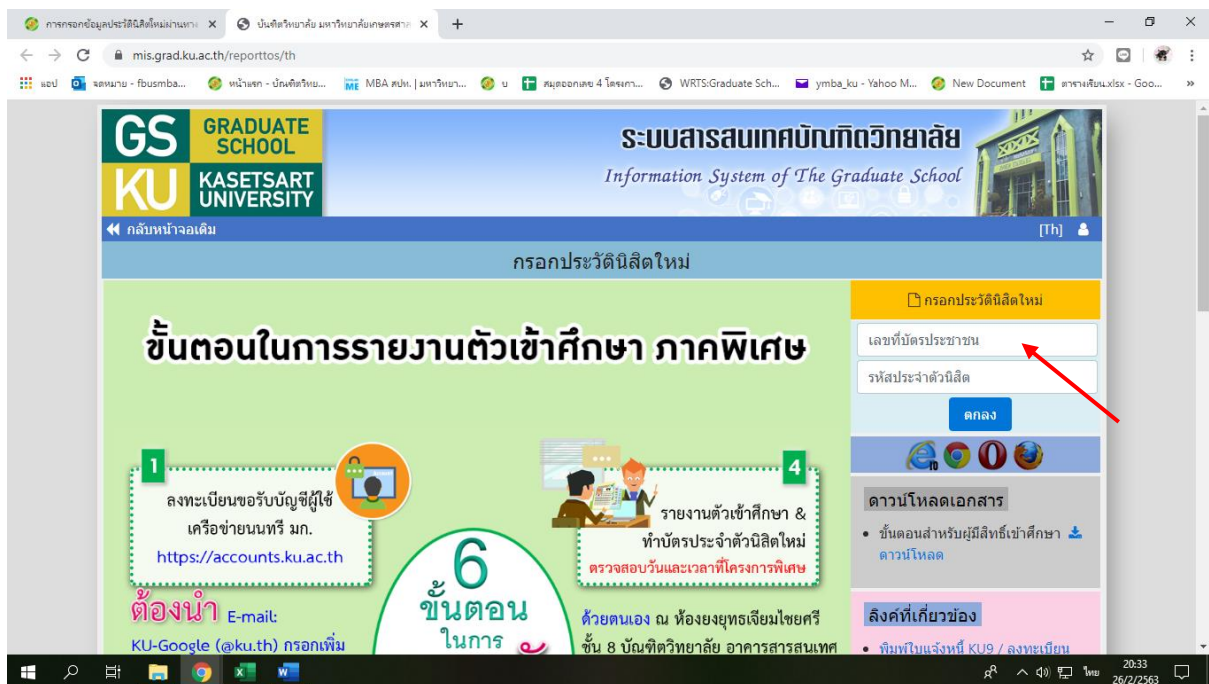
การกรอกข้อมูลประวัตินิสิตใหม่ผ่านทาง ×
บัณฑิตวิทยาลัย มหาวิทยาลัยเกษตรศาสตร์ ×
+

mis.grad.ku.ac.th/reporttos/th

แอป
จดหมาย - fbusmba...
หน้าแรก - บัณฑิตวิทย...
MBA ศปห. | มหาวิทยา...
บ
สมุดออกเลข 4 โครงกา...
WRTS:Graduate Sch...
ymba_ku - Yahoo M...
New Document
ตารางเรียน.xlsx - Goo...

GS GRADUATE SCHOOL
KU KASETSART UNIVERSITY

ระบบสารสนเทศบัณฑิตวิทยาลัย
Information System of The Graduate School

กลับหน้าจอเดิม
[Th]

กรอกประวัตินิสิตใหม่

ขั้นตอนในการรายงานตัวเข้าศึกษา ภาคพิเศษ

1
ลงทะเบียนขอรับบัญชีผู้ใช้เครือข่ายนนทรี มก.
https://accounts.ku.ac.th

6 ขั้นตอน ในการ

4
รายงานตัวเข้าศึกษา & ทำบัตรประจำตัวนิสิตใหม่
ตรวจสอบวันและเวลาที่โครงการพิเศษ

ต้องนำ E-mail:
KU-Google (@ku.th) กรอกเพิ่ม

ด้วยตนเอง ณ ห้องยงยุทธเจียมไชยศรี ชั้น 8 บัณฑิตวิทยาลัย อาคารสารสนเทศ

กรอกประวัตินิสิตใหม่
เลขที่บัตรประชาชน
รหัสประจำตัวนิสิต
ตกลง

ดาวน์โหลดเอกสาร
• ขั้นตอนสำหรับผู้มีสิทธิ์เข้าศึกษา ดาวน์โหลด

ลิงค์ที่เกี่ยวข้อง
• พิมพ์ใบแจ้งหนี้ KU9 / ลงทะเบียน

ไทย 20:33 26/2/2563